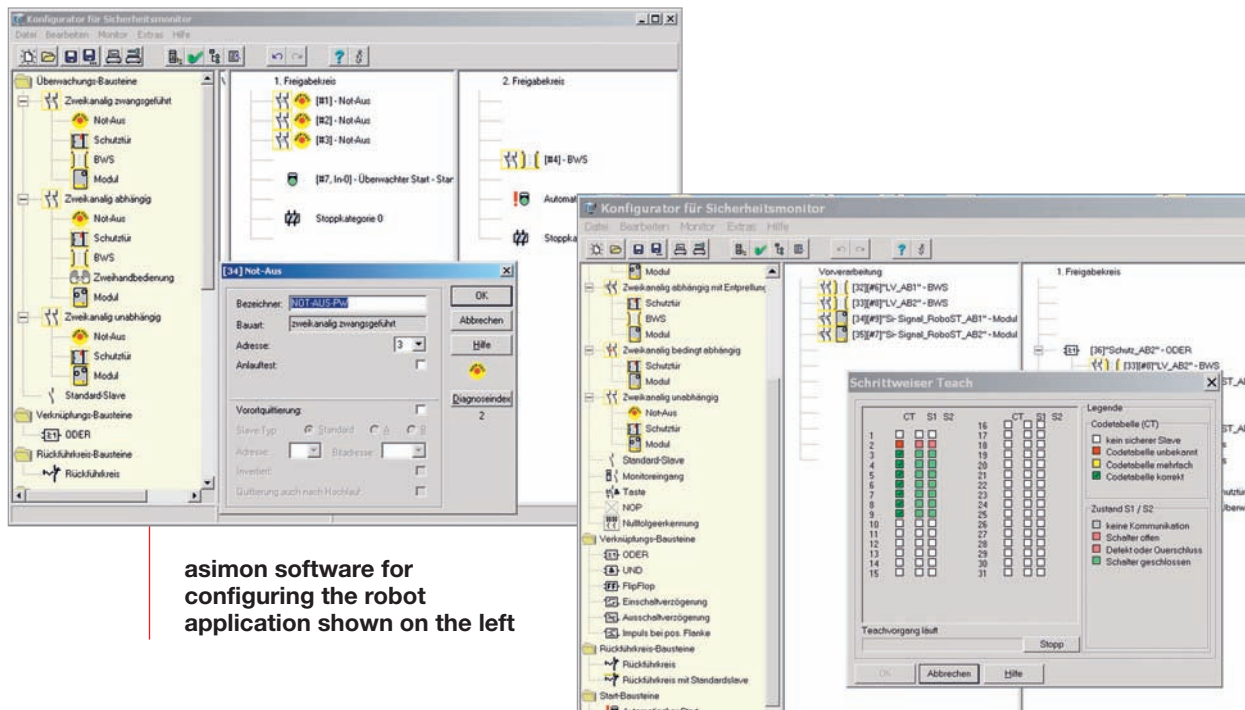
Konfigurator für Sicherheitsmonitor

Datei Bearbeiten Monitor Extras Hilfe

Überwachungs-Bausteine

Zweikanalig zwangsgeführt

Not-Aus

Schutztür

BWS

Modul

Zweikanalig abhängig

Not-Aus

Schutztür

BWS

Zweihandbedienung

Modul

Zweikanalig unabhängig

Not-Aus

Schutztür

Modul

Standard-Slave

Verknüpfungs-Bausteine

ODER

Rückführkreis-Bausteine

Rückführkreis

1. Freigabekreis

[#1] - Not-Aus

[#2] - Not-Aus

[#3] - Not-Aus

[#7, In-0] - Überwachter Start - Star

Stoppkategorie 0

2. Freigabekreis

[#4] - BWS

Automat

Stoppka

[34] Not-Aus

Bezeichner: NOT-AUS-PW

Bauart: zweikanalig zwangsgeführt

Adresse: 3

Anlauftest:

Vorortquittierung:

Slave-Typ: Standard A B

Adresse: Bitadresse:

Invertiert:

Quittierung auch nach Hochlauf:

OK

Abbrechen

Hilfe

Diagnoseindex

2

asimon software for configuring the robot application shown on the left

Konfigurator für Sicherheitsmonitor

Datei Bearbeiten Monitor Extras Hilfe

Modul

Zweikanalig abhängig mit Entprellung

Schutztür

BWS

Modul

Zweikanalig bedingt abhängig

Schutztür

Modul

Zweikanalig unabhängig

Not-Aus

Schutztür

Modul

Standard-Slave

Monitoreingang

Taste

NOP

Nullfolgeerkennung

Verknüpfungs-Bausteine

ODER

UND

FlipFlop

Einschaltverzögerung

Ausschaltverzögerung

Impuls bei pos. Flanke

Rückführkreis-Bausteine

Rückführkreis

Rückführkreis mit Standardslave

Start-Bausteine

Vorverarbeitung

[32][#6]"LV_AB1" - BWS

[33][#8]"LV_AB2" - BWS

[34][#9]"Si- Signal_RoboST_AB1" - Modul

[35][#7]"Si- Signal_RoboST_AB2" - Modul

1. Freigabekreis

[36]"Schutz_AB2" - ODER

[33][#8]"LV_AB2" - BWS

Schrittweiser Teach

CT S1 S2

1 2 3 4 5 6 7 8 9 10 11 12 13 14 15

CT S1 S2

16 17 18 19 20 21 22 23 24 25 26 27 28 29 30 31

Legende

Codetabelle (CT)

kein sicherer Slave

Codetabelle unbekannt

Codetabelle mehrfach

Codetabelle korrekt

Zustand S1 / S2

keine Kommunikation

Schalter offen

Defekt oder Querschluss

Schalter geschlossen

Teachvorgang läuft

Stopp

OK

Abbrechen

Hilfe